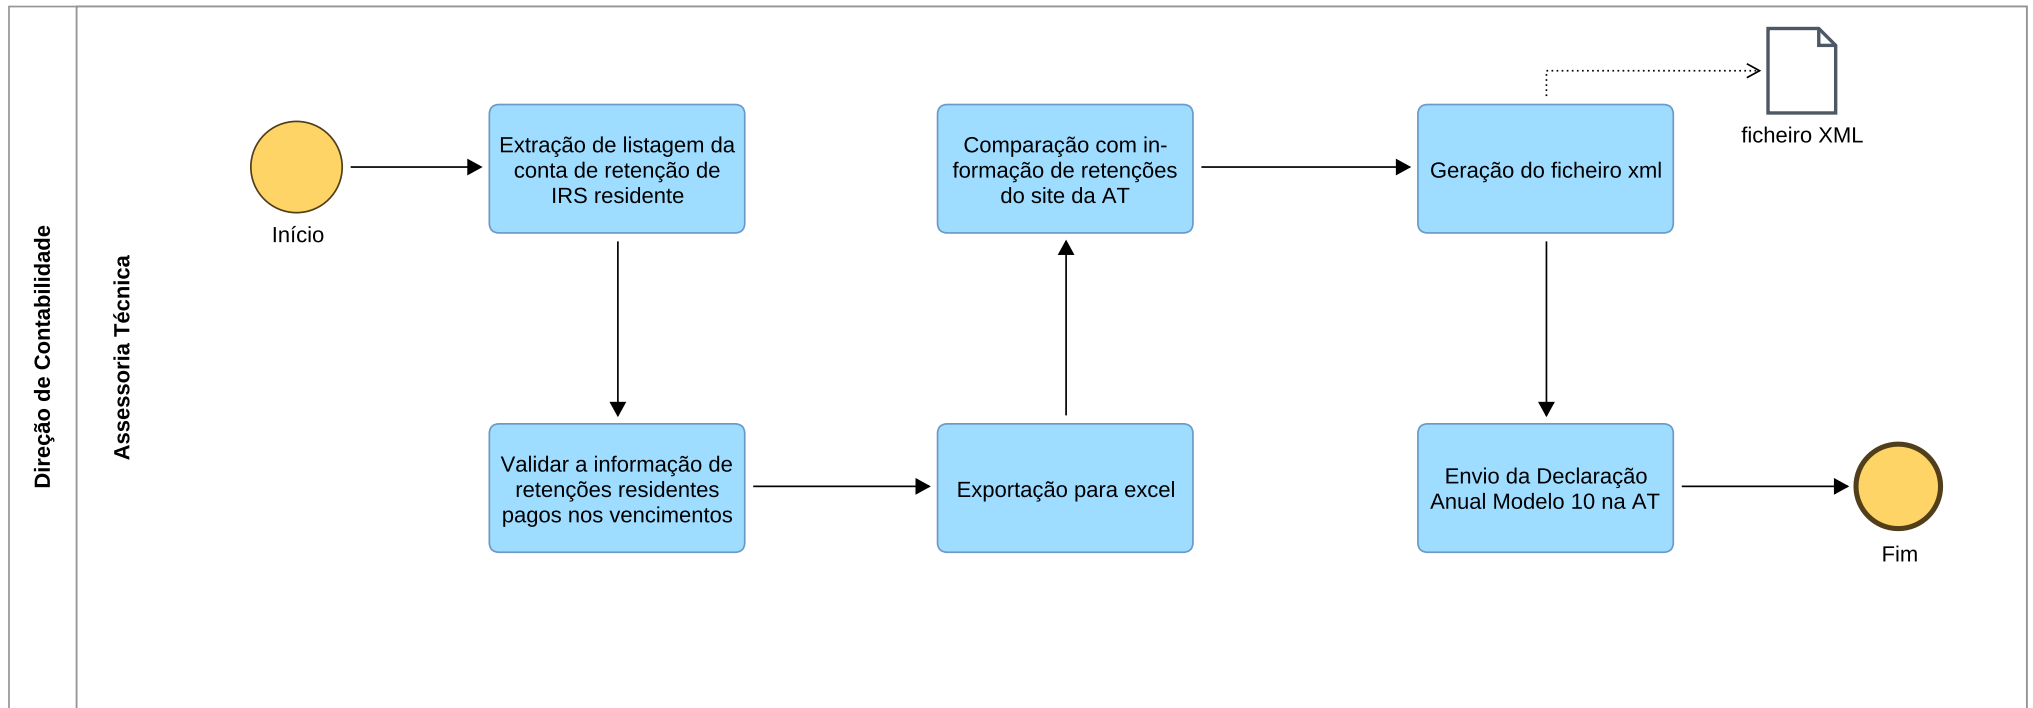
Direção de Contabilidade

Assessoria Técnica

Início

Extração de listagem da conta de retenção de IRS residente

Validar a informação de retenções residentes pagos nos vencimentos

Exportação para excel

Comparação com informação de retenções do site da AT

Geração do ficheiro xml

ficheiro XML

Envio da Declaração Anual Modelo 10 na AT

Fim